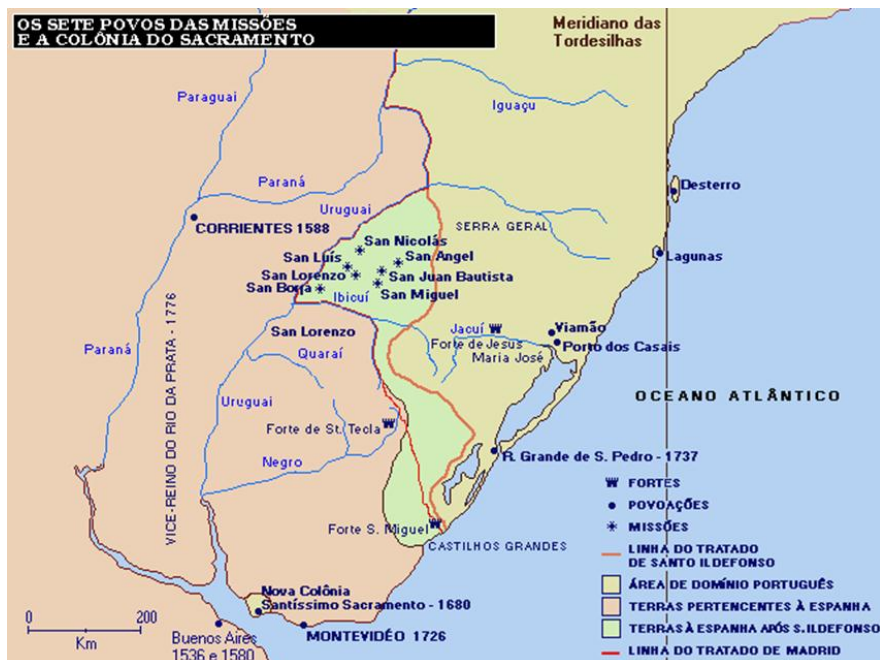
OS SETE POVOS DAS MISSÕES
E A COLÔNIA DO SACRAMENTO

Meridiano das Tordesilhas

Paraguai

Iguaçu

Paraná

Desterro

Uruguai

CORRIENTES 1588

SERRA GERAL

San Nicolás
San Angel
San Luís
San Lorenzo
San Juan Bautista
San Borja
San Miguel
Ibicuí

Lagunas

VICE-REINO DO RIO DA PRATA - 1776

Paraná

San Lorenzo

Quaraí

Jacuí

Viamão

Forte de Jesus Maria José

Porto dos Casais

OCEANO ATLÂNTICO

Uruguai

Forte de St. Tecla

Negro

R. Grande de S. Pedro - 1737

Forte S. Miguel

CASTILHOS GRANDES

FORTES
POVOAÇÕES
MISSÕES
LINHA DO TRATADO DE SANTO ILDEFONSO
ÁREA DE DOMÍNIO PORTUGUÊS
TERRAS PERTENCENTES À ESPANHA
TERRAS À ESPANHA APÓS S.ILDEFONSO
LINHA DO TRATADO DE MADRID

Nova Colônia
Santíssimo Sacramento - 1680

0 200
Km

Buenos Aires
1536 e 1580

MONTEVIDÉO 1726